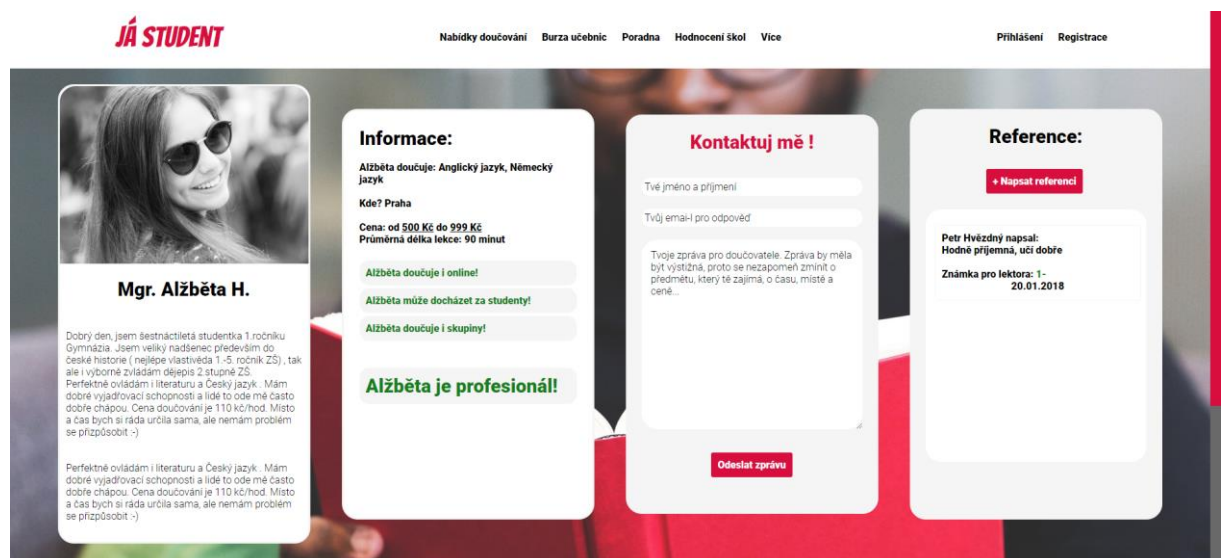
JÁ STUDENT

Nabídky doučování Burza učebnic Poradna Hodnocení škol Více

Přihlášení Registrace

Mgr. Alžběta H.

Dobrý den, jsem šestnáctiletá studentka 1.ročníku Gymnázia. Jsem veliký nadšenec především do české historie ( nejlépe vlastivěda 1.-5. ročník ZŠ) , tak ale i výborně zvládám dějepis 2.stupně ZŠ. Perfektně ovládám i literaturu a Český jazyk . Mám dobré vyjadřovací schopnosti a lidé to ode mě často dobře chápou. Cena doučování je 110 kč/hod. Místo a čas bych si ráda určila sama, ale nemám problém se přizpůsobit :-)

Perfektně ovládám i literaturu a Český jazyk . Mám dobré vyjadřovací schopnosti a lidé to ode mě často dobře chápou. Cena doučování je 110 kč/hod. Místo a čas bych si ráda určila sama, ale nemám problém se přizpůsobit :-)

Informace:

Alžběta doučuje: Anglický jazyk, Německý jazyk

Kde? Praha

Cena: od 500 Kč do 999 Kč
Průměrná délka lekce: 90 minut

Alžběta doučuje i online!

Alžběta může docházet za studenty!

Alžběta doučuje i skupiny!

Alžběta je profesionál!

Kontaktuj mě !

Tvé jméno a příjmení

Tvůj email-l pro odpověď

Tvoje zpráva pro doučovatele. Zpráva by měla být výstižná, proto se nezapomeň zmínit o předmětu, který tě zajímá, o času, místě a ceně...

Odeslat zprávu

Reference:

+ Napsat referenci

Petr Hvězdný napsal:
Hodně příjemná, učí dobře

Známka pro lektora: 1-
20.01.2018